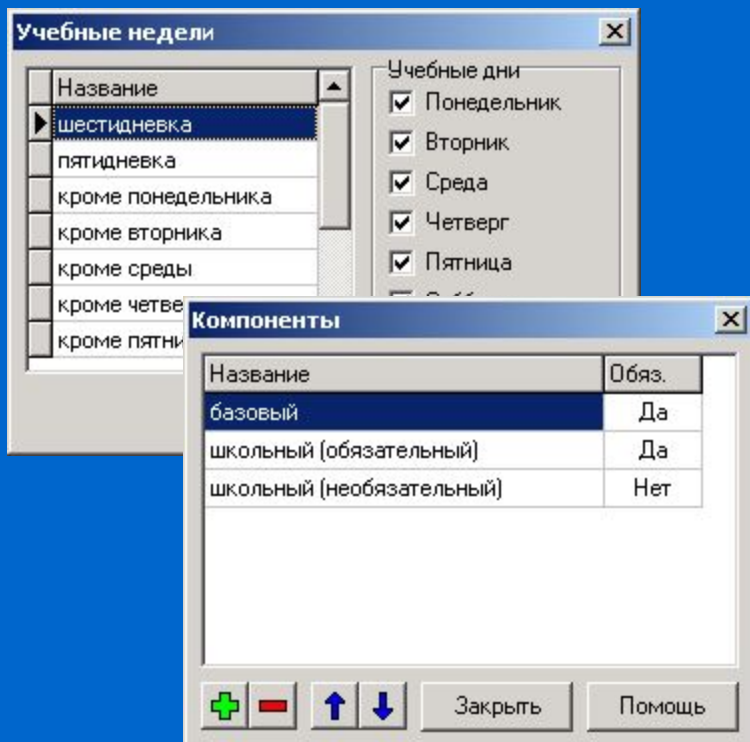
Учебные недели

| Название |
|---|
| шестидневка |
| пятидневка |
| кроме понедельника |
| кроме вторника |
| кроме среды |
| кроме четве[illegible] |
| кроме пятни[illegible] |

Учебные дни
Понедельник
Вторник
Среда
Четверг
Пятница
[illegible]

Компоненты

| Название | Обяз. |
|---|---|
| базовый | Да |
| школьный (обязательный) | Да |
| школьный (необязательный) | Нет |

Закрыть
Помощь